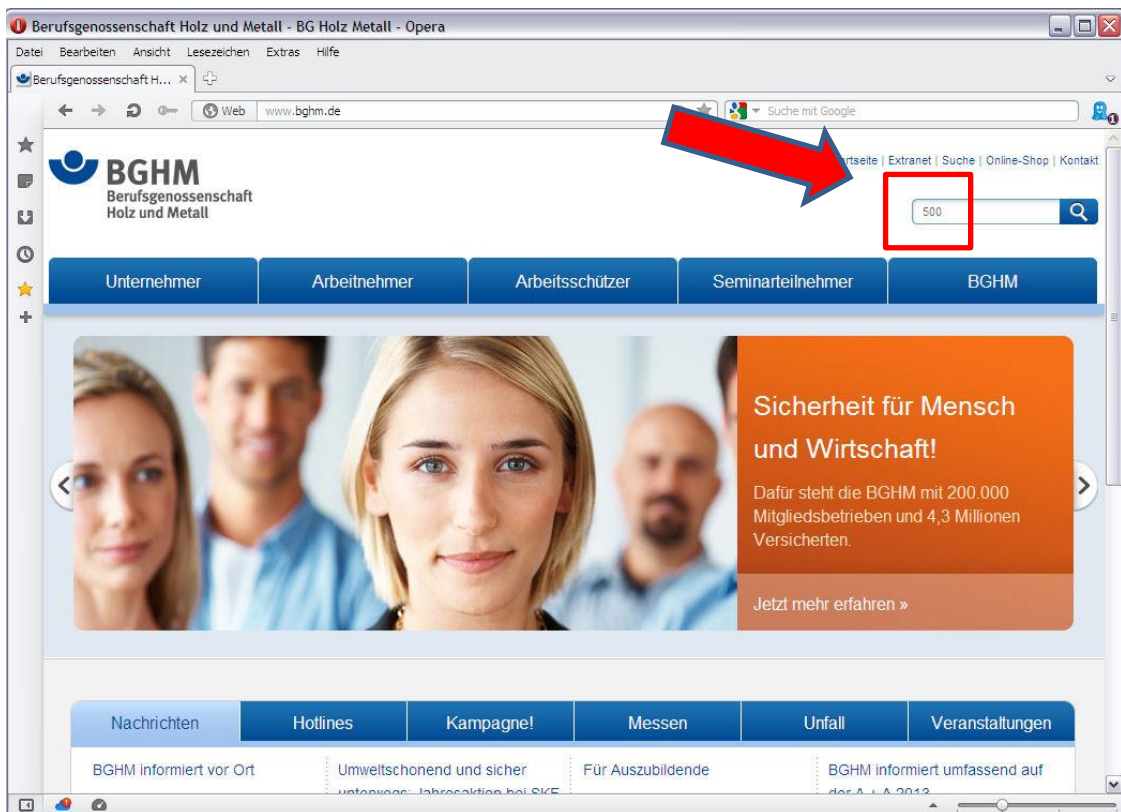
Berufsgenossenschaft Holz und Metall - BG Holz Metall - Opera

Datei Bearbeiten Ansicht Lesezeichen Extras Hilfe

Berufsgenossenschaft H... ×

Web www.bghm.de

Suche mit Google

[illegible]rtseite | Extranet | Suche | Online-Shop | Kontakt

BGHM
Berufsgenossenschaft Holz und Metall

500

Unternehmer | Arbeitnehmer | Arbeitsschützer | Seminarteilnehmer | BGHM

Sicherheit für Mensch und Wirtschaft!

Dafür steht die BGHM mit 200.000 Mitgliedsbetrieben und 4,3 Millionen Versicherten.

Jetzt mehr erfahren »

Nachrichten | Hotlines | Kampagne! | Messen | Unfall | Veranstaltungen

BGHM informiert vor Ort

Umweltschonend und sicher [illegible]

Für Auszubildende

BGHM informiert umfassend auf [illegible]